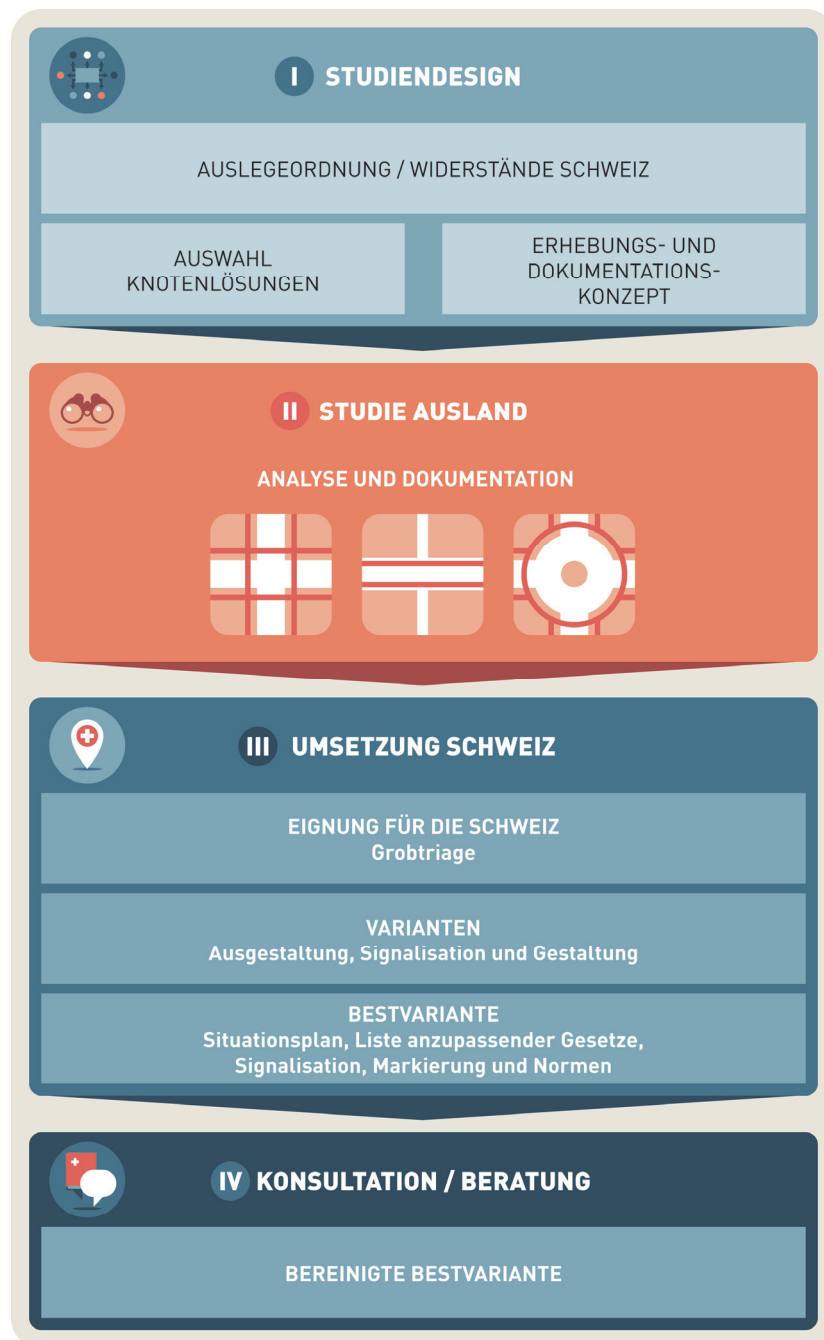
I STUDIENDESIGN

AUSLEGEORDNUNG / WIDERSTÄNDE SCHWEIZ

AUSWAHL KNOTENLÖSUNGEN

ERHEBUNGS- UND DOKUMENTATIONS-KONZEPT

II STUDIE AUSLAND

ANALYSE UND DOKUMENTATION

III UMSETZUNG SCHWEIZ

EIGNUNG FÜR DIE SCHWEIZ
Grobtriage

VARIANTEN
Ausgestaltung, Signalisation und Gestaltung

BESTVARIANTE
Situationsplan, Liste anzupassender Gesetze, Signalisation, Markierung und Normen

IV KONSULTATION / BERATUNG

BEREINIGTE BESTVARIANTE